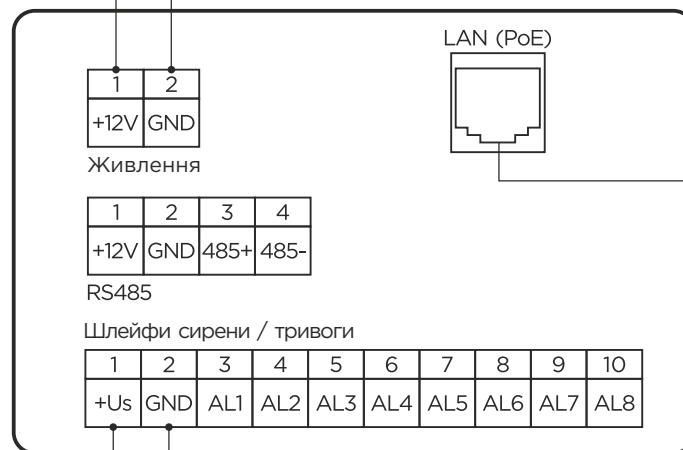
LAN (PoE)

| 1 | 2 |
|---|---|
| +12V | GND |

Живлення

| 1 | 2 | 3 | 4 |
|---|---|---|---|
| +12V | GND | 485+ | 485- |

RS485

Шлейфи сирени / тривоги

| 1 | 2 | 3 | 4 | 5 | 6 | 7 | 8 | 9 | 10 |
|---|---|---|---|---|---|---|---|---|---|
| +Us | GND | AL1 | AL2 | AL3 | AL4 | AL5 | AL6 | AL7 | AL8 |